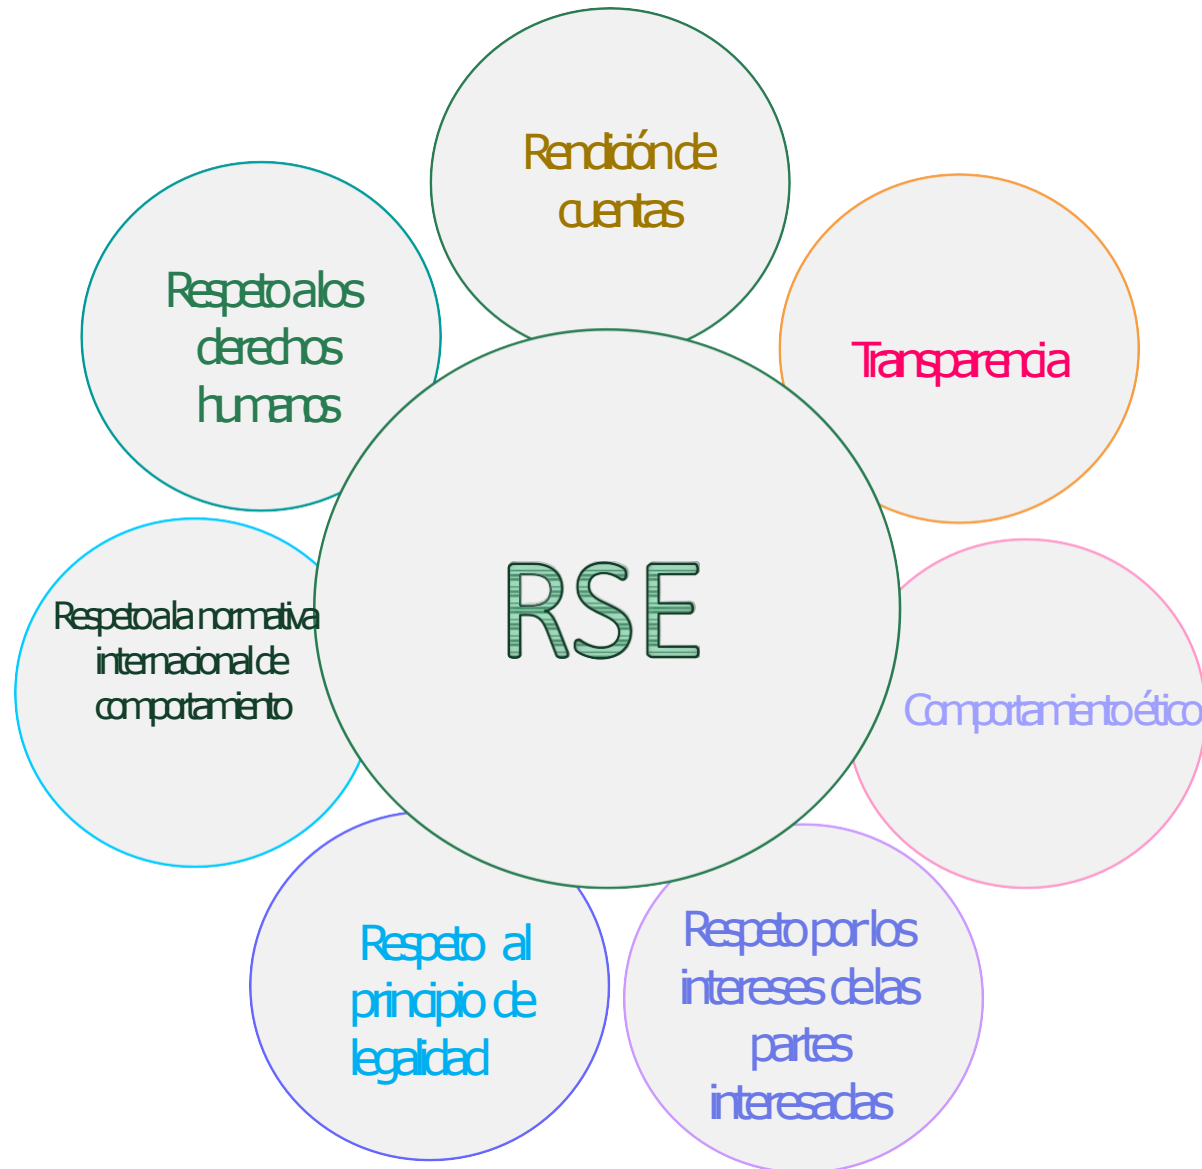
Rendición de cuentas

Respeto a los derechos humanos

Transparencia

RSE

Respeto a la normativa internacional de comportamiento

Comportamiento ético

Respeto al principio de legalidad

Respeto por los intereses de las partes interesadas